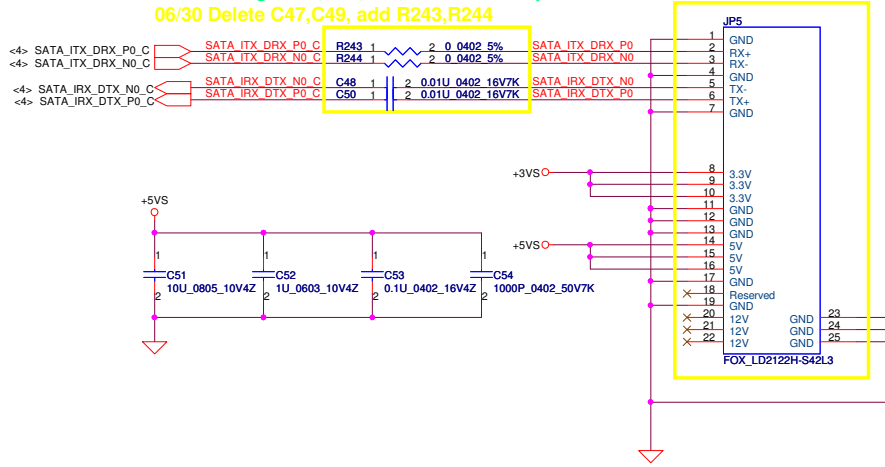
06/30 Delete C47,C49, add R243,R244

<4> SATA_ITX_DRX_P0_C
<4> SATA_ITX_DRX_N0_C
<4> SATA_IRX_DTX_N0_C
<4> SATA_IRX_DTX_P0_C

SATA_ITX_DRX_P0_C R243 1 2 0_0402_5% SATA_ITX_DRX_P0
SATA_ITX_DRX_N0_C R244 1 2 0_0402_5% SATA_ITX_DRX_N0
SATA_IRX_DTX_N0_C C48 1 2 0.01U_0402_16V7K SATA_IRX_DTX_N0
SATA_IRX_DTX_P0_C C50 1 2 0.01U_0402_16V7K SATA_IRX_DTX_P0

JP5
1 GND
2 RX+
3 RX-
4 GND
5 TX-
6 TX+
7 GND
8 3.3V
9 3.3V
10 3.3V
11 GND
12 GND
13 GND
14 5V
15 5V
16 5V
17 GND
18 Reserved
19 GND
20 12V
21 12V
22 12V
GND 23
GND 24
GND 25
FOX_LD2122H-S42L3

+3VS
+5VS
+5VS

1 C51 2 10U_0805_10V4Z
1 C52 2 1U_0603_10V4Z
1 C53 2 0.1U_0402_16V4Z
1 C54 2 1000P_0402_50V7K